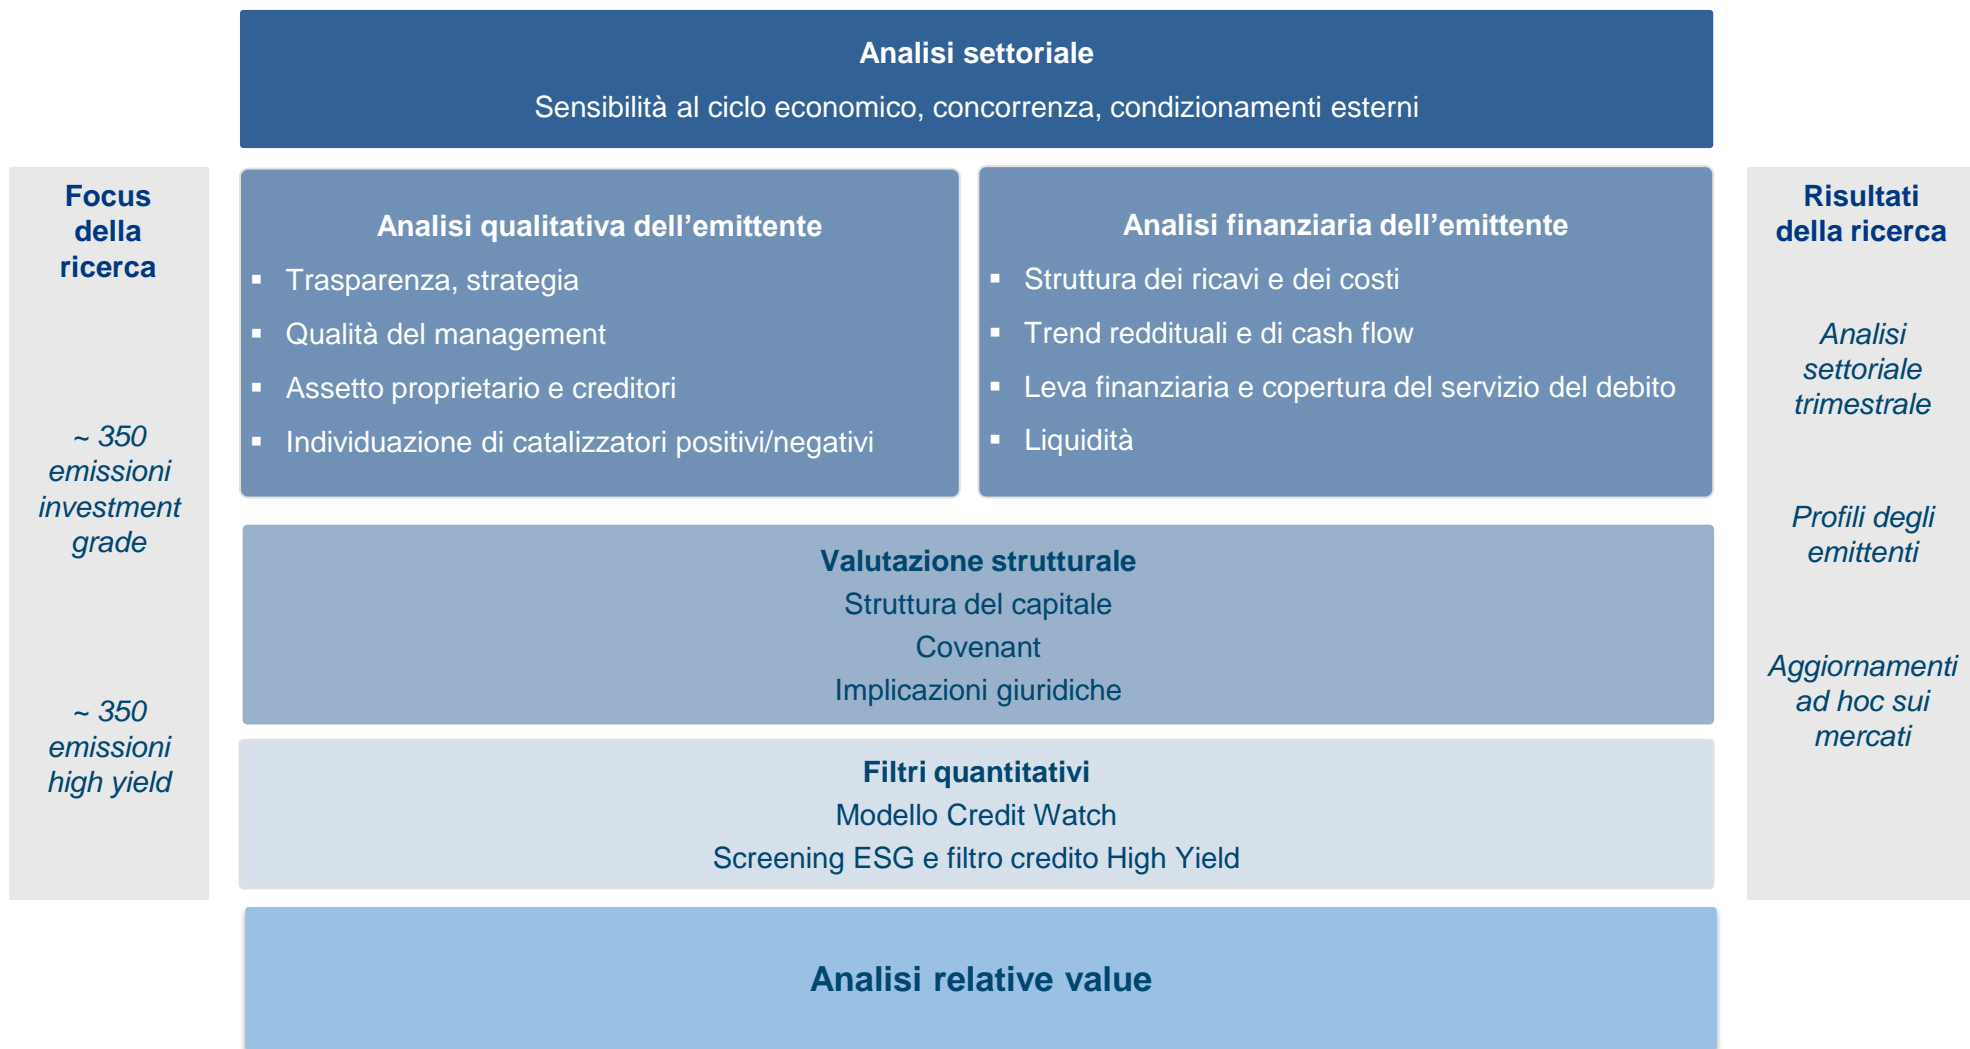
Analisi settoriale

Sensibilità al ciclo economico, concorrenza, condizionamenti esterni

Focus della ricerca

~ 350 emissioni investment grade

~ 350 emissioni high yield

Analisi qualitativa dell'emittente

- Trasparenza, strategia
- Qualità del management
- Assetto proprietario e creditori
- Individuazione di catalizzatori positivi/negativi

Analisi finanziaria dell'emittente

- Struttura dei ricavi e dei costi
- Trend reddituali e di cash flow
- Leva finanziaria e copertura del servizio del debito
- Liquidità

Valutazione strutturale
Struttura del capitale
Covenant
Implicazioni giuridiche

Filtri quantitativi
Modello Credit Watch
Screening ESG e filtro credito High Yield

Risultati della ricerca

Analisi settoriale trimestrale

Profili degli emittenti

Aggiornamenti ad hoc sui mercati

Analisi relative value